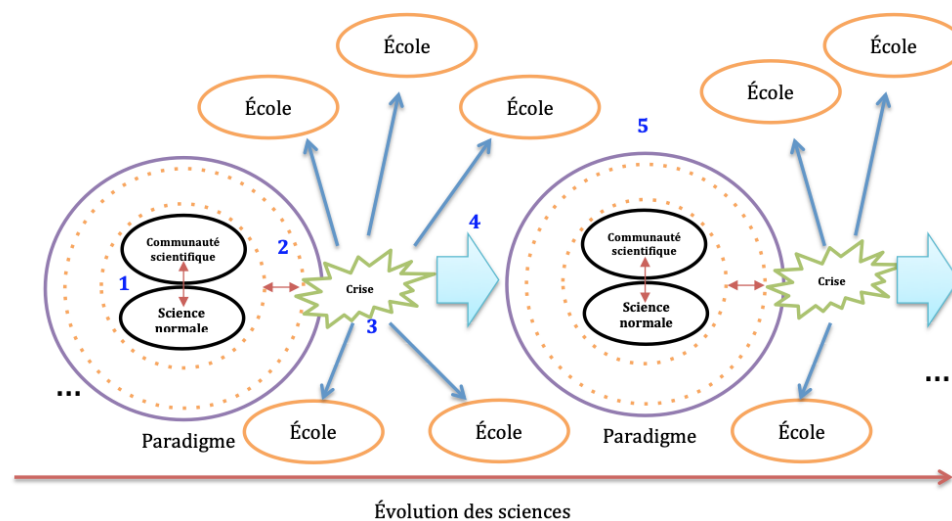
École

École

École

École

École

5

Communauté scientifique

2

4

Communauté scientifique

1

Crise

Crise

Science normale

3

Science normale

...

...

Paradigme

École

École

Paradigme

École

Évolution des sciences